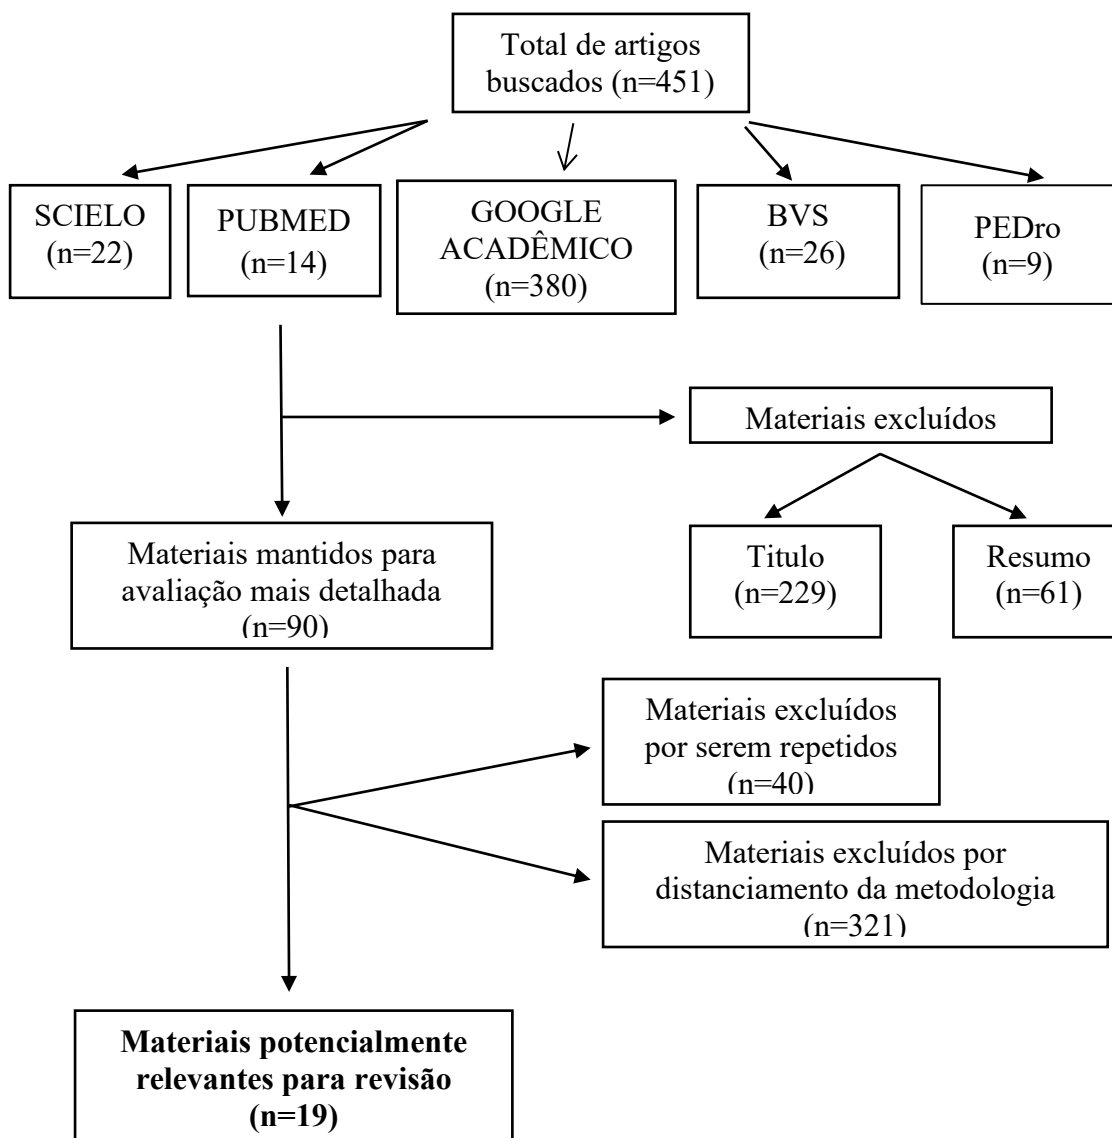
Total de artigos buscados (n=451)

SCIELO (n=22)

PUBMED (n=14)

GOOGLE ACADÊMICO (n=380)

BVS (n=26)

PEDro (n=9)

Materiais excluídos

Titulo (n=229)

Resumo (n=61)

Materiais mantidos para avaliação mais detalhada (n=90)

Materiais excluídos por serem repetidos (n=40)

Materiais excluídos por distanciamento da metodologia (n=321)

**Materiais potencialmente relevantes para revisão (n=19)**